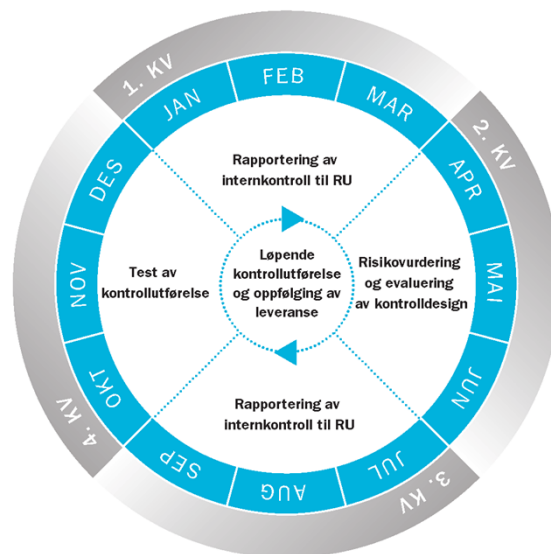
1. KV
JAN
FEB
MAR
2. KV
APR
MAI
JUN
3. KV
JUL
AUG
SEP
4. KV
OKT
NOV
DES

Rapportering av internkontroll til RU

Risikovurdering og evaluering av kontrolldesign

Rapportering av internkontroll til RU

Test av kontrollutførelse

Løpende kontrollutførelse og oppfølging av leveranse